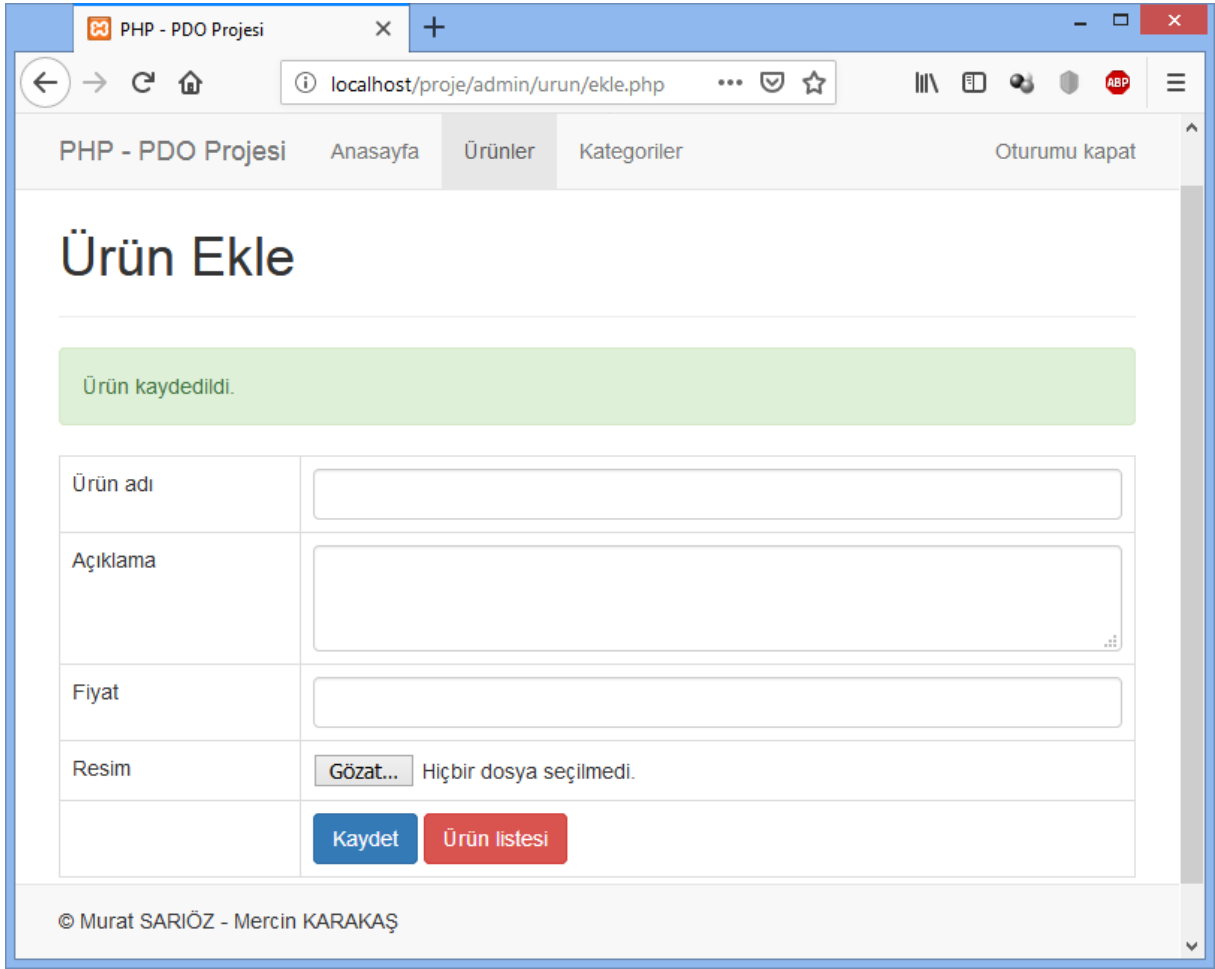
PHP - PDO Projesi

localhost/proje/admin/urun/ekle.php

PHP - PDO Projesi Anasayfa Ürünler Kategoriler Oturumu kapat

Ürün Ekle

Ürün kaydedildi.

| Ürün adı | |
|---|---|
| Açıklama | |
| Fiyat | |
| Resim | Gözat... Hiçbir dosya seçilmedi. |
| | Kaydet Ürün listesi |

© Murat SARIÖZ - Mercin KARAKAŞ